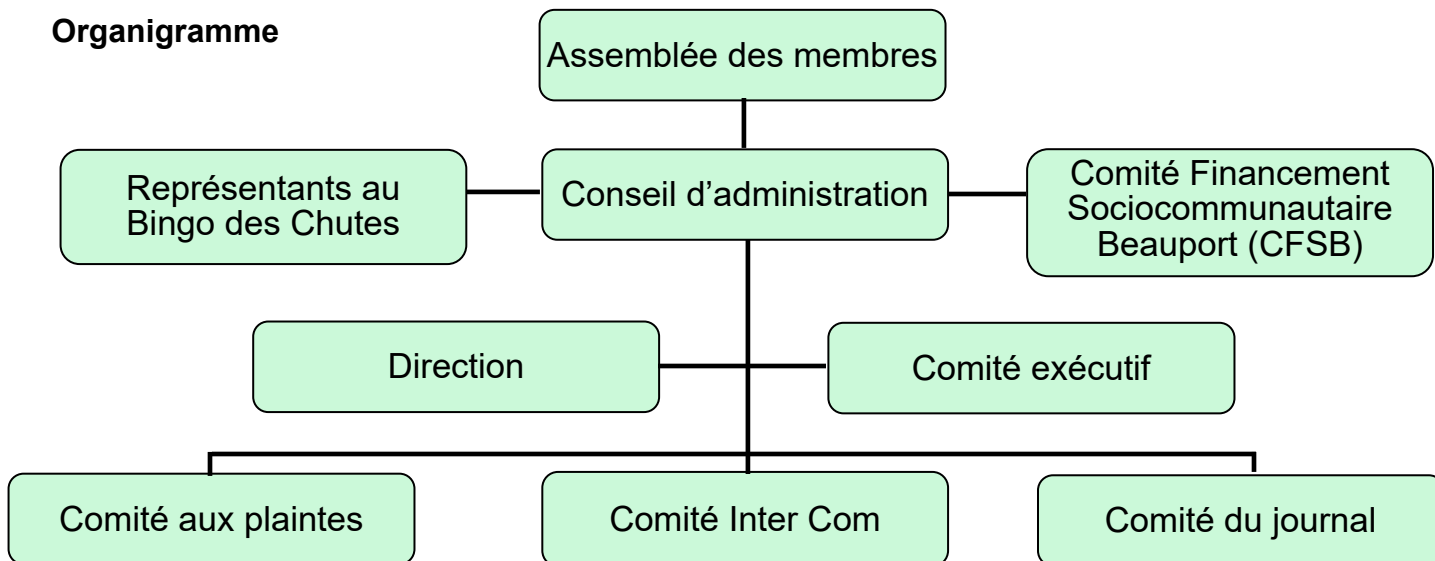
Organigramme

Assemblée des membres

Représentants au Bingo des Chutes

Conseil d'administration

Comité Financement Sociocommunautaire Beauport (CFSB)

Direction

Comité exécutif

Comité aux plaintes

Comité Inter Com

Comité du journal